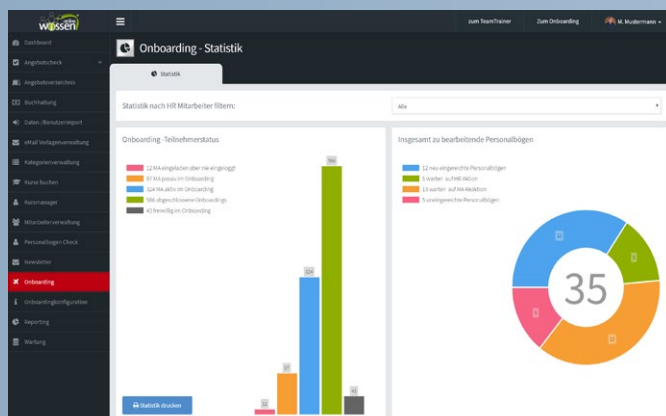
wissen

zum TeamTrainer
zum Onboarding
M. Mustermann

Dashboard
Angebotscheck
Angebotsverzeichnis
Buchhaltung
Daten-/Benutzerimport
eMail Vorlagenverwaltung
Kategorienverwaltung
Kurse buchen
Kursmanager
Mitarbeiterverwaltung
Personalbogen Check
Newsletter
Onboarding
Onboardingkonfiguration
Reporting
Wartung

Onboarding - Statistik

Statistik

Statistik nach HR Mitarbeiter filtern:
Alle

Onboarding -Teilnehmerstatus

12 MA eingeladen aber nie eingeloggt
97 MA passiv im Onboarding
324 MA aktiv im Onboarding
596 abgeschlossene Onboardings
43 freiwillig im Onboarding

12
97
324
596
43

Statistik drucken

Insgesamt zu bearbeitende Personalbögen

12 neu eingereichte Personalbögen
5 warten auf HR-Aktion
13 warten auf MA-Reaktion
5 uneingereichte Personalbögen

35
12
5
13
5